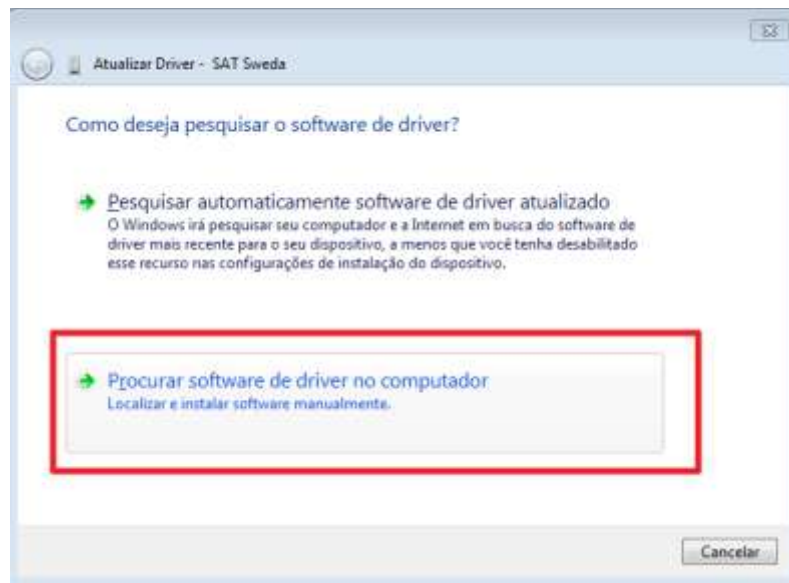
Atualizar Driver - SAT Sweda

Como deseja pesquisar o software de driver?

Pesquisar automaticamente software de driver atualizado
O Windows irá pesquisar seu computador e a Internet em busca do software de driver mais recente para o seu dispositivo, a menos que você tenha desabilitado esse recurso nas configurações de instalação do dispositivo.

Procurar software de driver no computador
Localizar e instalar software manualmente.

Cancelar